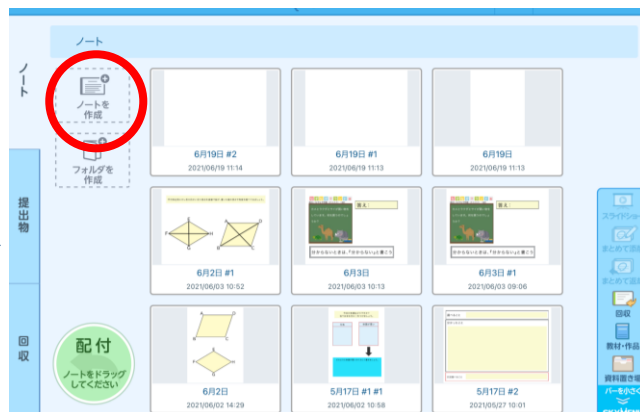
ノート

ノート

ノートを作成

フォルダを作成

提出物

回収

配付
ノートをドラッグしてください

6月19日 #2
2021/06/19 11:14

6月19日 #1
2021/06/19 11:13

6月19日
2021/06/19 11:13

6月2日 #1
2021/06/03 10:52

6月3日
2021/06/03 10:13

6月3日 #1
2021/06/03 09:06

6月2日
2021/06/02 14:29

5月17日 #1 #1
2021/06/02 10:58

5月17日 #2
2021/05/27 10:01

スライドショー
まとめて
まとめて
回収
教材・作品
資料置き場